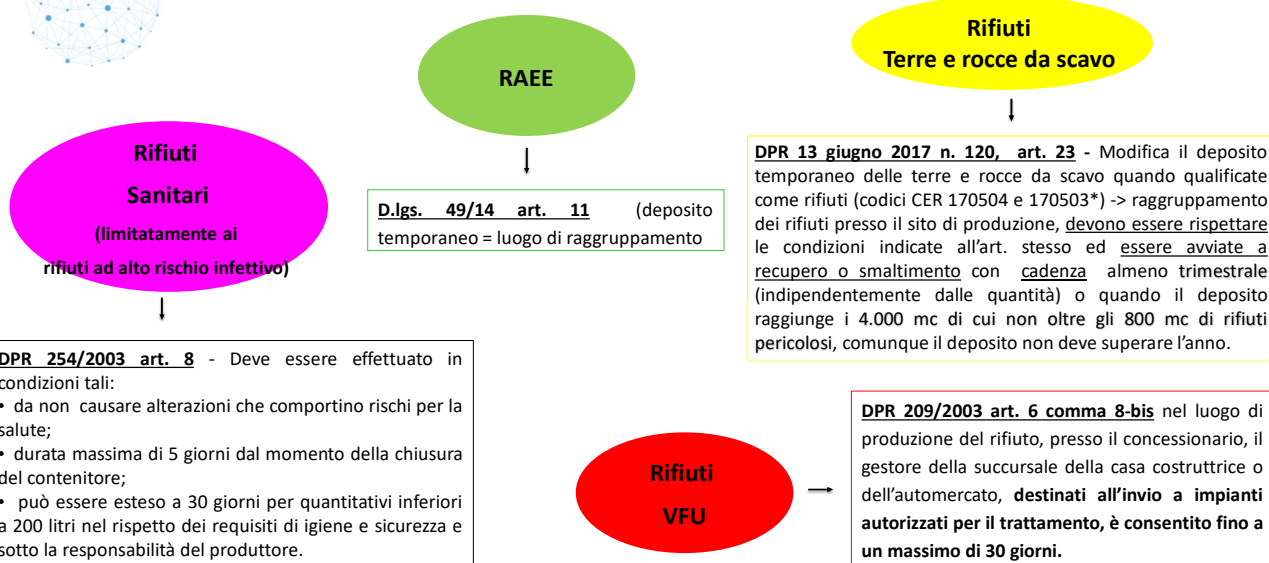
Rifiuti
Sanitari
(limitatamente ai
rifiuti ad alto rischio infettivo)

DPR 254/2003 art. 8 - Deve essere effettuato in condizioni tali:
• da non causare alterazioni che comportino rischi per la salute;
• durata massima di 5 giorni dal momento della chiusura del contenitore;
• può essere esteso a 30 giorni per quantitativi inferiori a 200 litri nel rispetto dei requisiti di igiene e sicurezza e sotto la responsabilità del produttore.

RAEE

D.lgs. 49/14 art. 11 (deposito temporaneo = luogo di raggruppamento

Rifiuti
Terre e rocce da scavo

DPR 13 giugno 2017 n. 120, art. 23 - Modifica il deposito temporaneo delle terre e rocce da scavo quando qualificate come rifiuti (codici CER 170504 e 170503*) -> raggruppamento dei rifiuti presso il sito di produzione, devono essere rispettare le condizioni indicate all'art. stesso ed essere avviate a recupero o smaltimento con cadenza almeno trimestrale (indipendentemente dalle quantità) o quando il deposito raggiunge i 4.000 mc di cui non oltre gli 800 mc di rifiuti pericolosi, comunque il deposito non deve superare l'anno.

Rifiuti
VFU

DPR 209/2003 art. 6 comma 8-bis nel luogo di produzione del rifiuto, presso il concessionario, il gestore della succursale della casa costruttrice o dell'automercato, destinati all'invio a impianti autorizzati per il trattamento, è consentito fino a un massimo di 30 giorni.